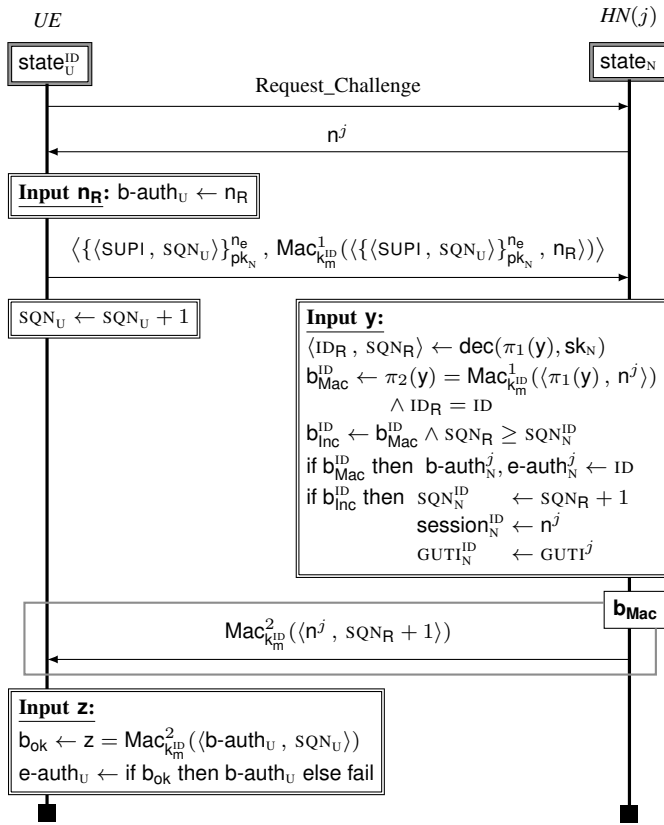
$UE$

$HN(j)$

$\mathsf{state}_{\mathrm{U}}^{\mathrm{ID}}$

$\mathsf{state}_{\mathrm{N}}$

Request_Challenge

$\mathsf{n}^{j}$

Input $\mathsf{n_R}$: $\text{b-auth}_{\mathrm{U}} \leftarrow \mathsf{n_R}$

$\left\langle \{\langle \mathsf{SUPI}\ ,\ \mathrm{SQN_U}\rangle\}^{\mathsf{n_e}}_{\mathsf{pk_N}}\ ,\ \mathsf{Mac}^{1}_{\mathsf{k_m^{ID}}}(\langle \{\langle \mathsf{SUPI}\ ,\ \mathrm{SQN_U}\rangle\}^{\mathsf{n_e}}_{\mathsf{pk_N}}\ ,\ \mathsf{n_R}\rangle)\right\rangle$

$\mathrm{SQN_U} \leftarrow \mathrm{SQN_U} + 1$

Input $\mathsf{y}$:
$\langle \mathrm{ID_R}\ ,\ \mathrm{SQN_R}\rangle \leftarrow \mathsf{dec}(\pi_1(\mathsf{y}), \mathsf{sk_N})$
$\mathsf{b}^{\mathrm{ID}}_{\mathsf{Mac}} \leftarrow \pi_2(\mathsf{y}) = \mathsf{Mac}^{1}_{\mathsf{k_m^{ID}}}(\langle \pi_1(\mathsf{y})\ ,\ \mathsf{n}^{j}\rangle)$
$\wedge\ \mathrm{ID_R} = \mathrm{ID}$
$\mathsf{b}^{\mathrm{ID}}_{\mathsf{Inc}} \leftarrow \mathsf{b}^{\mathrm{ID}}_{\mathsf{Mac}} \wedge \mathrm{SQN_R} \geq \mathrm{SQN_N^{ID}}$
if $\mathsf{b}^{\mathrm{ID}}_{\mathsf{Mac}}$ then $\text{b-auth}^{j}_{\mathrm{N}}, \text{e-auth}^{j}_{\mathrm{N}} \leftarrow \mathrm{ID}$
if $\mathsf{b}^{\mathrm{ID}}_{\mathsf{Inc}}$ then $\mathrm{SQN_N^{ID}} \leftarrow \mathrm{SQN_R} + 1$
$\mathsf{session}^{\mathrm{ID}}_{\mathrm{N}} \leftarrow \mathsf{n}^{j}$
$\mathrm{GUTI_N^{ID}} \leftarrow \mathrm{GUTI}^{j}$

$\mathsf{b_{Mac}}$

$\mathsf{Mac}^{2}_{\mathsf{k_m^{ID}}}(\langle \mathsf{n}^{j}\ ,\ \mathrm{SQN_R} + 1\rangle)$

Input $\mathsf{z}$:
$\mathsf{b_{ok}} \leftarrow \mathsf{z} = \mathsf{Mac}^{2}_{\mathsf{k_m^{ID}}}(\langle \text{b-auth}_{\mathrm{U}}\ ,\ \mathrm{SQN_U}\rangle)$
$\text{e-auth}_{\mathrm{U}} \leftarrow$ if $\mathsf{b_{ok}}$ then $\text{b-auth}_{\mathrm{U}}$ else fail